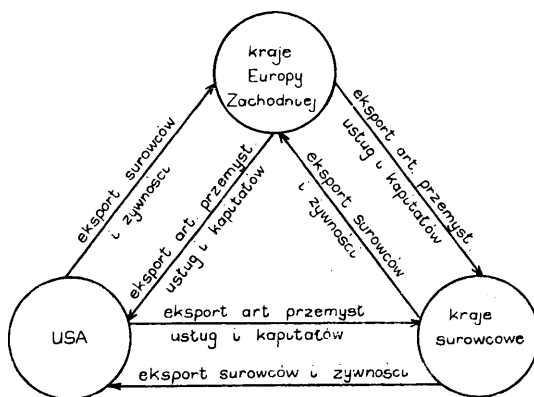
kraje Europy Zachodniej

eksport surowców i żywności

eksport art. przemyst usług i kapitałów

eksport art. przemyst usług i kapitałów

eksport surowców i żywności

USA

eksport art przemyst usług i kapitałów

kraje surowcowe

eksport surowców i żywności